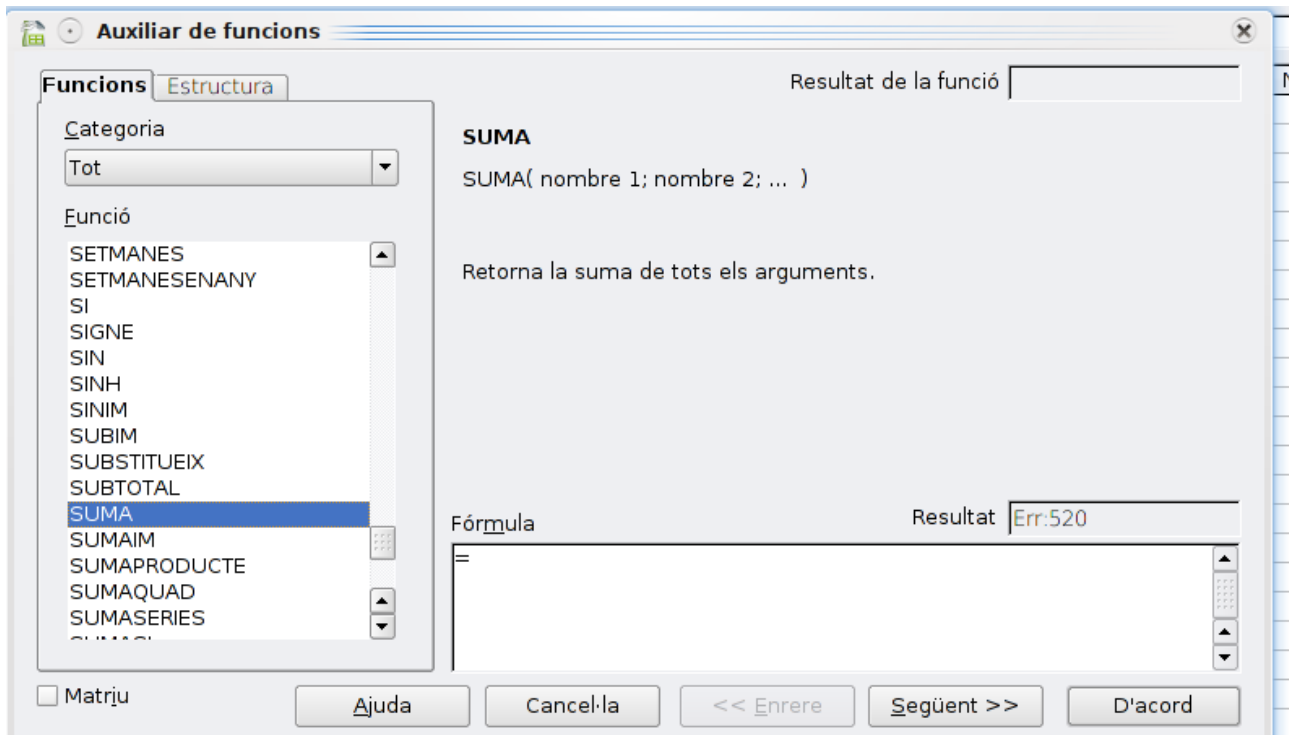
Auxiliar de funcions

Funcions Estructura

Resultat de la funció

Categoria

Tot

Funció

SETMANES
SETMANESENANY
SI
SIGNE
SIN
SINH
SINIM
SUBIM
SUBSTITUEIX
SUBTOTAL
SUMA
SUMAIM
SUMAPRODUCTE
SUMAQUAD
SUMASERIES
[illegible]

SUMA

SUMA( nombre 1; nombre 2; ... )

Retorna la suma de tots els arguments.

Fórmula

Resultat Err:520

=

Matriu

Ajuda

Cancel·la

<< Enrere

Següent >>

D'acord